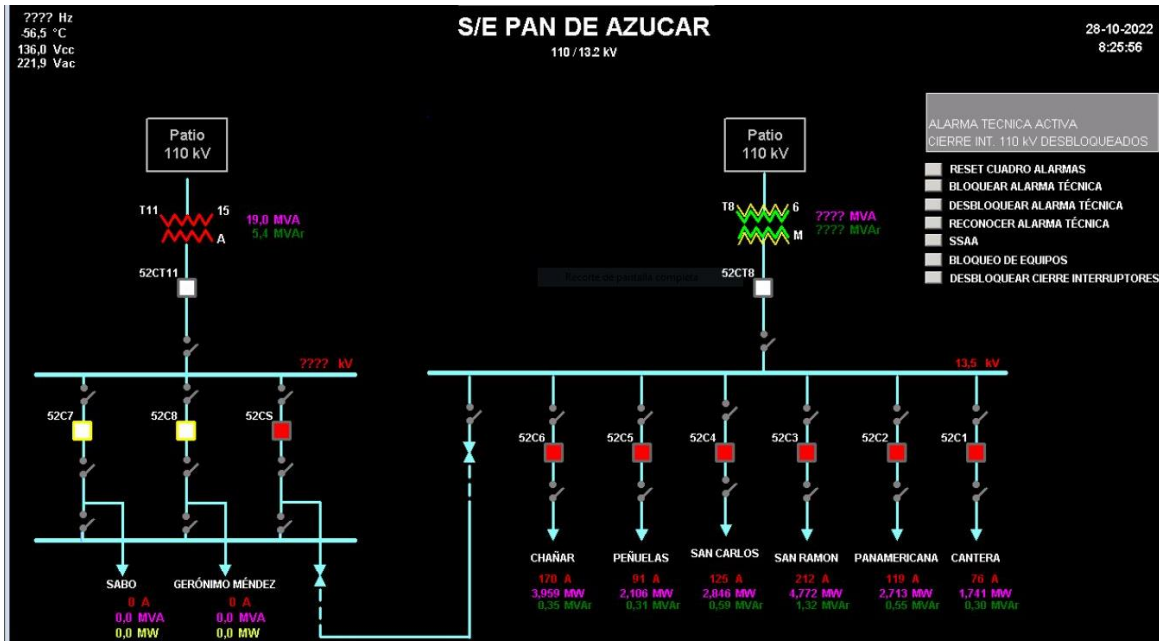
???? Hz
-56,5 °C
136,0 Vcc
221,9 Vac

S/E PAN DE AZUCAR
110 / 13.2 kV

28-10-2022
8:25:56

Patio
110 kV

Patio
110 kV

ALARMA TECNICA ACTIVA
CIERRE INT. 110 kV DESBLOQUEADOS

RESET CUADRO ALARMAS
BLOQUEAR ALARMA TÉCNICA
DESBLOQUEAR ALARMA TÉCNICA
RECONOCER ALARMA TÉCNICA
SSAA
BLOQUEO DE EQUIPOS
DESBLOQUEAR CIERRE INTERRUPTORES

T11 15
A
19,0 MVA
5,4 MVAr

T8 6
M
???? MVA
???? MVAr

52CT11
52CT8

Recorte de pantalla completa

???? kV
13,5 kV

52C7 52C8 52CS
52C6 52C5 52C4 52C3 52C2 52C1

SABO
0 A
0,0 MVA
0,0 MW

GERÓNIMO MÉNDEZ
0 A
0,0 MVA
0,0 MW

CHAÑAR
170 A
3,959 MW
0,35 MVAr

PEÑUELAS
91 A
2,106 MW
0,31 MVAr

SAN CARLOS
125 A
2,846 MW
0,59 MVAr

SAN RAMON
212 A
4,772 MW
1,32 MVAr

PANAMERICANA
119 A
2,713 MW
0,55 MVAr

CANTERA
76 A
1,741 MW
0,30 MVAr